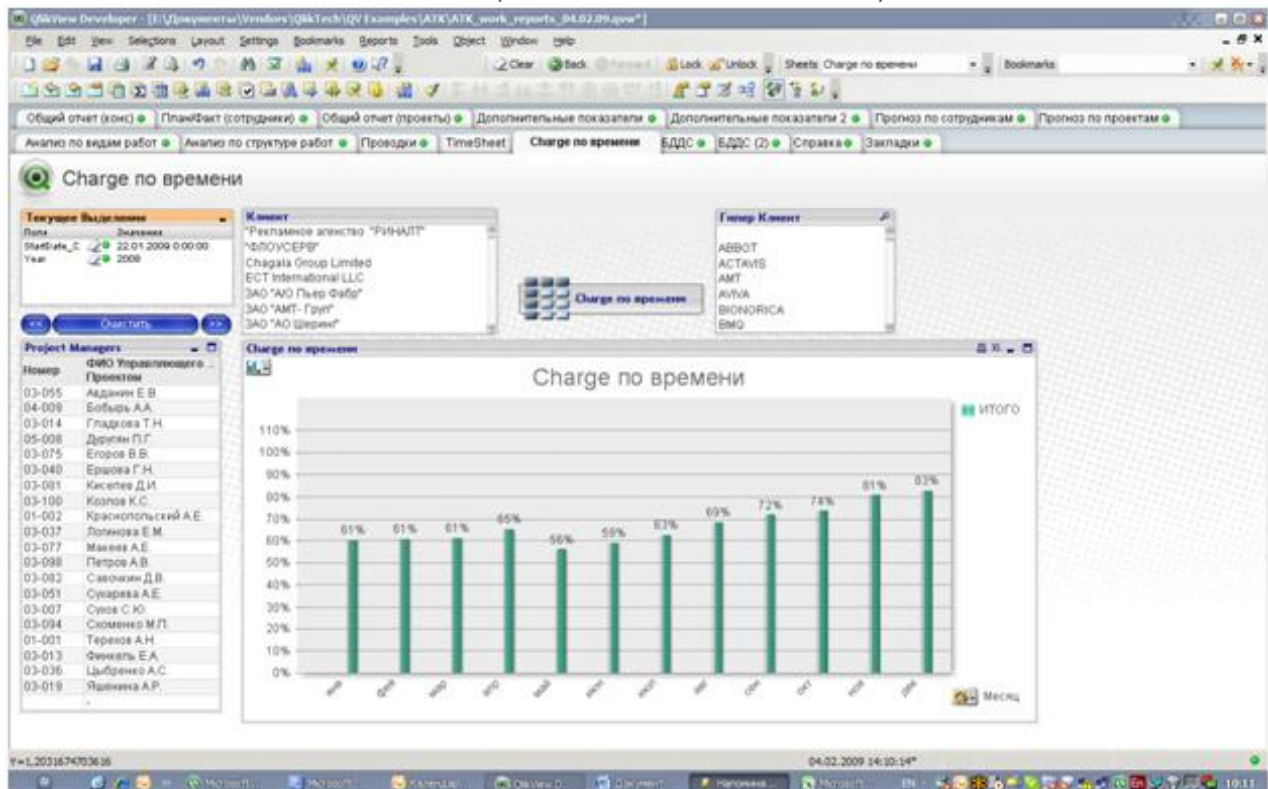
QlikView Developer - [E:\Документы\Vendors\QlikTech\QV Examples\ATK\ATK_work_reports_04.02.09.qvw*]

File Edit View Selections Layout Settings Bookmarks Reports Tools Object Window Help

Clear Back Forward Lock Unlock Sheets Charge по времени Bookmarks

Общий отчет (конс) | План/Факт (сотрудники) | Общий отчет (проекты) | Дополнительные показатели | Дополнительные показатели 2 | Прогноз по сотрудникам | Прогноз по проектам

Анализ по видам работ | Анализ по структуре работ | Проводки | TimeSheet | Charge по времени | БДДС | БДДС (2) | Справка | Закладки

Charge по времени

Текущее Выделение

| Поля | Значения |
|---|---|
| StartDate_C | 22.01.2009 0:00:00 |
| Year | 2008 |

Очистить

Клиент
"Рекламное агенство "РИНАЛТ"
"ФЛОУСЕРВ"
Chagala Group Limited
ECT International LLC
ЗАО "АЮ Пьер Фабр"
ЗАО "АМТ- Груп"
ЗАО "АО Шеринг"

Charge по времени

Гипер Клиент
ABBOT
ACTAVIS
AMT
AVIVA
BIONORICA
BMQ

Project Managers

| Номер | ФИО Управляющего Проектом |
|---|---|
| 03-055 | Авдонин Е.В. |
| 04-009 | Бобырь А.А. |
| 03-014 | Гладкова Т.Н. |
| 05-008 | Дрючин П.Г. |
| 03-075 | Егоров В.В. |
| 03-040 | Ершова Г.Н. |
| 03-001 | Киселев Д.И. |
| 03-100 | Козлов К.С. |
| 01-002 | Краснопольский А.Е. |
| 03-037 | Лопинова Е.М. |
| 03-077 | Макеев А.Е. |
| 03-098 | Петров А.В. |
| 03-082 | Савочкин Д.В. |
| 03-051 | Сухарева А.Е. |
| 03-007 | Сухов С.Ю. |
| 03-094 | Схоменко М.П. |
| 01-001 | Терехов А.Н. |
| 03-013 | Фенкель Е.А. |
| 03-036 | Цыбренко А.С. |
| 03-019 | Яшенина А.Р. |

Charge по времени

Charge по времени

ИТОГО

110%
100%
90%
80%
70%
60%
50%
40%
30%
20%
10%
0%

61% 61% 61% 65% 56% 59% 63% 69% 72% 74% 81% 83%

янв фев мар апр май июн июл авг сен окт ноя дек

Месяц

Y=1,2031674703616

04.02.2009 14:10:14*

10:11